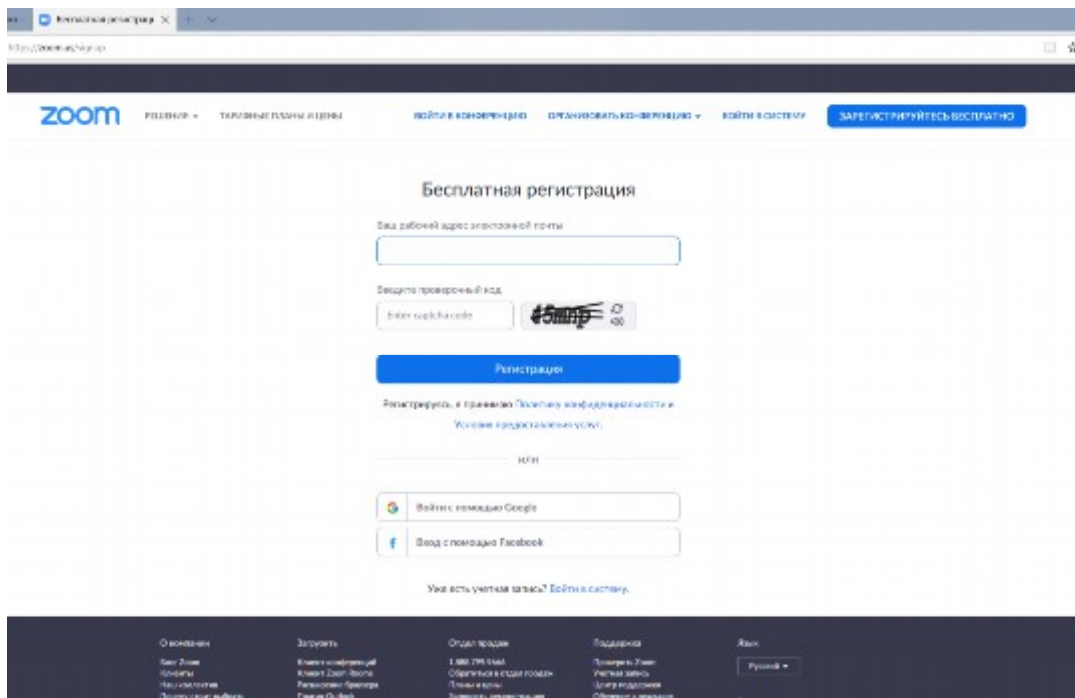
Бесплатная регистрация

https://zoom.us/signup

zoom РЕШЕНИЯ ▾ ТАРИФНЫЕ ПЛАНЫ И ЦЕНЫ ВОЙТИ В КОНФЕРЕНЦИЮ ОРГАНИЗОВАТЬ КОНФЕРЕНЦИЮ ▾ ВОЙТИ В СИСТЕМУ ЗАРЕГИСТРИРУЙТЕСЬ БЕСПЛАТНО

Бесплатная регистрация

Ваш рабочий адрес электронной почты

Введите проверочный код

Enter captcha code

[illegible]

Регистрация

Регистрируясь, я принимаю Политику конфиденциальности и Условия предоставления услуг.

или

Войти с помощью Google

Вход с помощью Facebook

Уже есть учетная запись? Войти в систему.

О компании
Блог Zoom
Клиенты
Наша команда
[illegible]

Загрузить
Клиент конференций
Клиент Zoom Rooms
Расширение браузера
Плагин Outlook

Отдел продаж
1.888.799.9666
Обратиться в отдел продаж
Планы и цены
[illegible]

Поддержка
Проверить Zoom
Учетная запись
Центр поддержки
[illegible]

Язык
Русский ▾